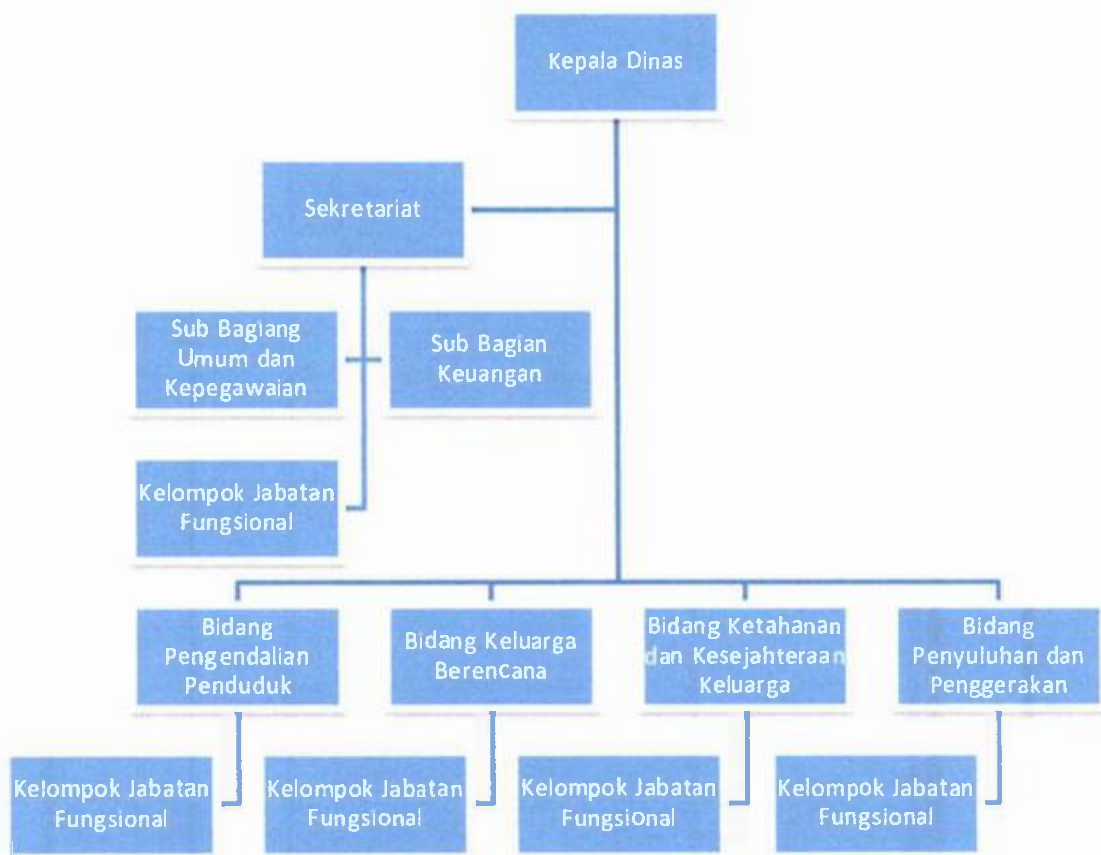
Kepala Dinas

Sekretariat

Sub Bagiang Umum dan Kepegawaian

Sub Bagian Keuangan

Kelompok Jabatan Fungsional

Bidang Pengendalian Penduduk

Bidang Keluarga BerenCana

Bidang Ketahanan dan Kesejahteraan Keluarga

Bidang Penyuluhan dan Penggerakan

Kelompok Jabatan Fungsional

Kelompok Jabatan Fungsional

Kelompok Jabatan Fungsional

Kelompok Jabatan Fungsional